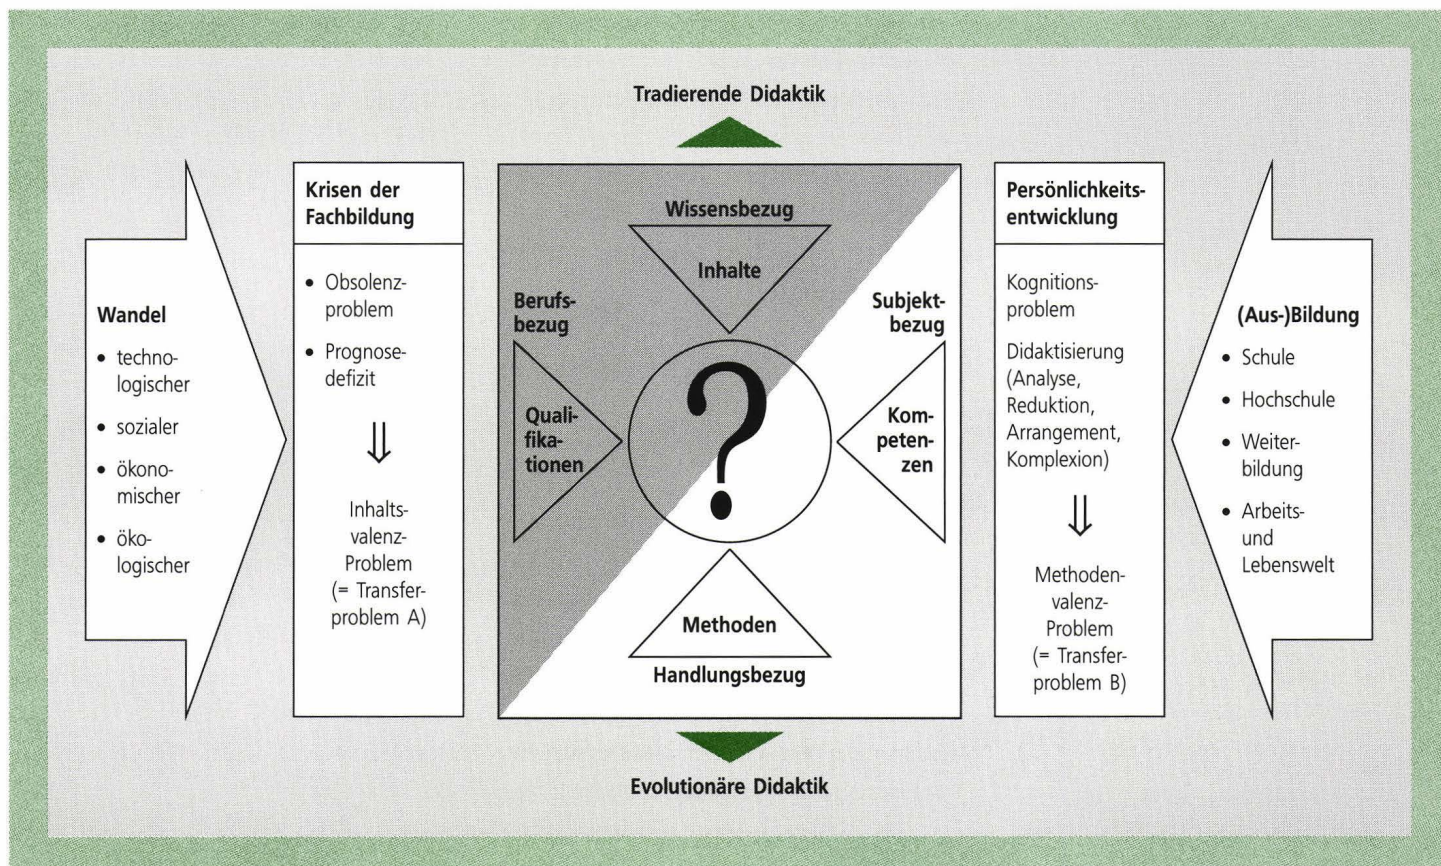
Tradierende Didaktik

Wandel
- technologischer
- sozialer
- ökonomischer
- ökologischer

Krisen der Fachbildung
- Obsolenzproblem
- Prognosedefizit

⇓

Inhaltsvalenz-Problem (= Transferproblem A)

Wissensbezug
Inhalte
Berufsbezug
Qualifikationen
?
Subjektbezug
Kompetenzen
Methoden
Handlungsbezug

Persönlichkeitsentwicklung

Kognitionsproblem

Didaktisierung (Analyse, Reduktion, Arrangement, Komplexion)

⇓

Methodenvalenz-Problem (= Transferproblem B)

(Aus-)Bildung
- Schule
- Hochschule
- Weiterbildung
- Arbeits- und Lebenswelt

Evolutionäre Didaktik